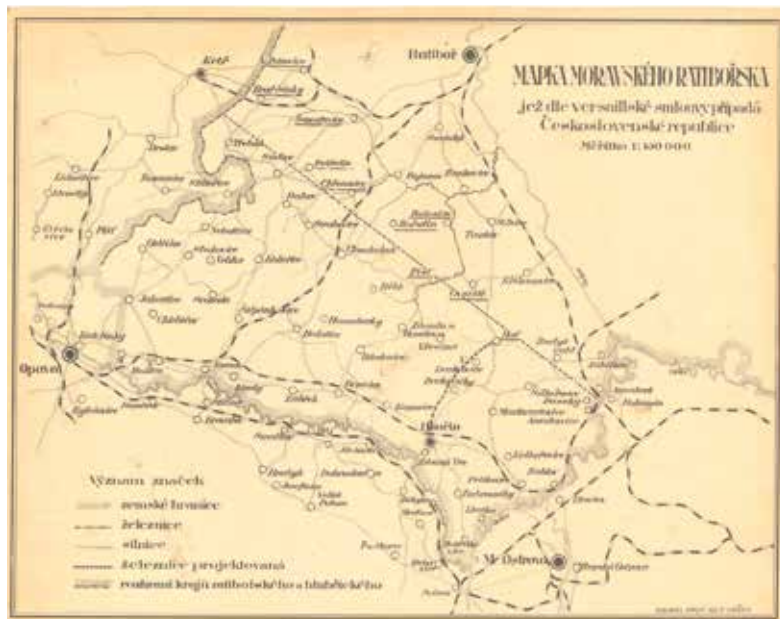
MAPKA MORAVSKÉHO RATIBOŘSKA
jež dle versaillské smlouvy připadá Československé republice
Měřítko 1:100 000

Ratiboř

Kretř

Opava

Hlučín

M. Ostrava

Význam značek
zemská hranice
železnice
silnice
železnice projektovaná
rozhraní krajů ratibořského a hlubčického

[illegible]